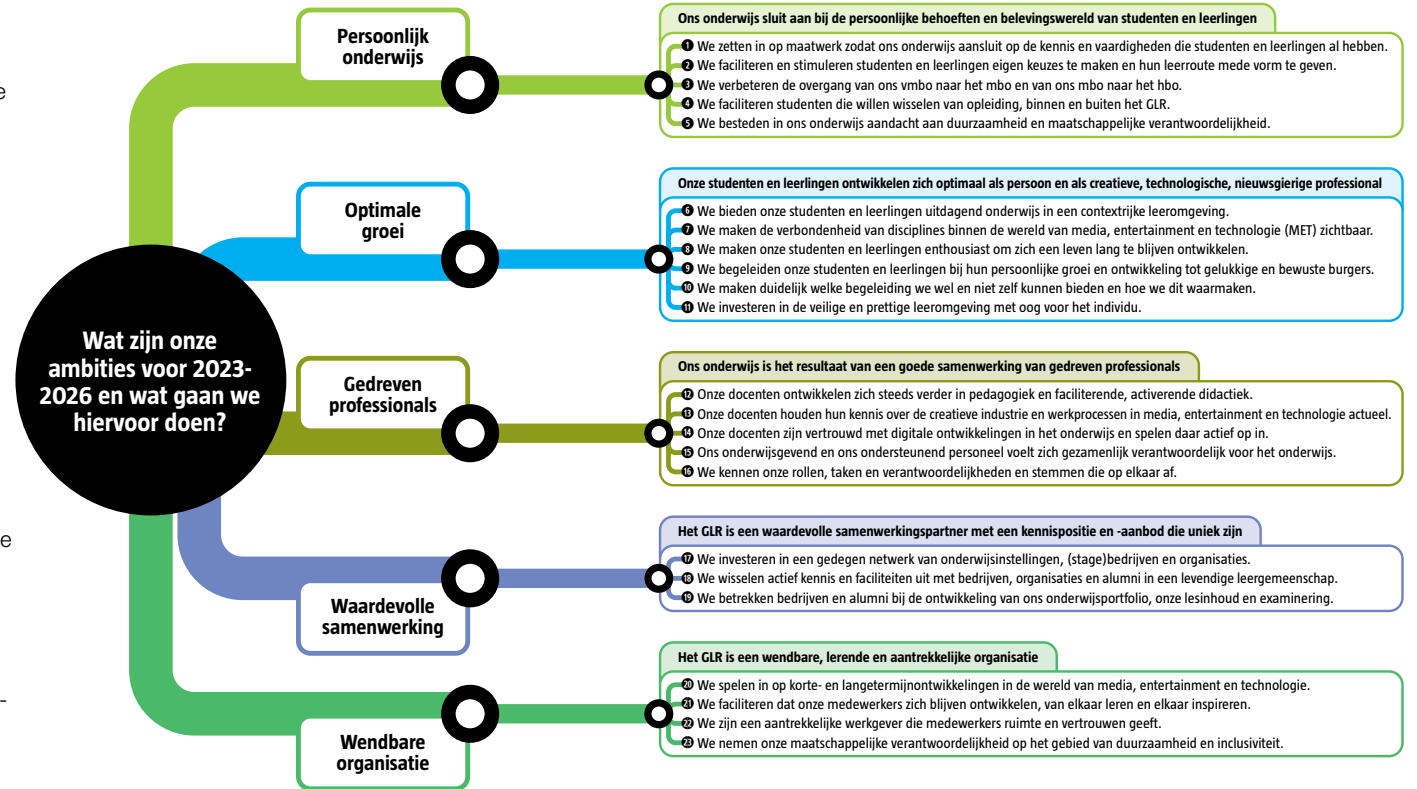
e

e

-

Wat zijn onze ambities voor 2023-2026 en wat gaan we hiervoor doen?

Persoonlijk onderwijs

Ons onderwijs sluit aan bij de persoonlijke behoeften en belevingswereld van studenten en leerlingen

1 We zetten in op maatwerk zodat ons onderwijs aansluit op de kennis en vaardigheden die studenten en leerlingen al hebben.
2 We faciliteren en stimuleren studenten en leerlingen eigen keuzes te maken en hun leerroute mede vorm te geven.
3 We verbeteren de overgang van ons vmbo naar het mbo en van ons mbo naar het hbo.
4 We faciliteren studenten die willen wisselen van opleiding, binnen en buiten het GLR.
5 We besteden in ons onderwijs aandacht aan duurzaamheid en maatschappelijke verantwoordelijkheid.

Optimale groei

Onze studenten en leerlingen ontwikkelen zich optimaal als persoon en als creatieve, technologische, nieuwsgierige professional

6 We bieden onze studenten en leerlingen uitdagend onderwijs in een contextrijke leeromgeving.
7 We maken de verbondenheid van disciplines binnen de wereld van media, entertainment en technologie (MET) zichtbaar.
8 We maken onze studenten en leerlingen enthousiast om zich een leven lang te blijven ontwikkelen.
9 We begeleiden onze studenten en leerlingen bij hun persoonlijke groei en ontwikkeling tot gelukkige en bewuste burgers.
10 We maken duidelijk welke begeleiding we wel en niet zelf kunnen bieden en hoe we dit waarmaken.
11 We investeren in de veilige en prettige leeromgeving met oog voor het individu.

Gedreven professionals

Ons onderwijs is het resultaat van een goede samenwerking van gedreven professionals

12 Onze docenten ontwikkelen zich steeds verder in pedagogiek en faciliterende, activerende didactiek.
13 Onze docenten houden hun kennis over de creatieve industrie en werkprocessen in media, entertainment en technologie actueel.
14 Onze docenten zijn vertrouwd met digitale ontwikkelingen in het onderwijs en spelen daar actief op in.
15 Ons onderwijsgevend en ons ondersteunend personeel voelt zich gezamenlijk verantwoordelijk voor het onderwijs.
16 We kennen onze rollen, taken en verantwoordelijkheden en stemmen die op elkaar af.

Waardevolle samenwerking

Het GLR is een waardevolle samenwerkingspartner met een kennispositie en -aanbod die uniek zijn

17 We investeren in een gedegen netwerk van onderwijsinstellingen, (stage)bedrijven en organisaties.
18 We wisselen actief kennis en faciliteiten uit met bedrijven, organisaties en alumni in een levendige leergemeenschap.
19 We betrekken bedrijven en alumni bij de ontwikkeling van ons onderwijsportfolio, onze lesinhoud en examinering.

Wendbare organisatie

Het GLR is een wendbare, lerende en aantrekkelijke organisatie

20 We spelen in op korte- en langetermijnontwikkelingen in de wereld van media, entertainment en technologie.
21 We faciliteren dat onze medewerkers zich blijven ontwikkelen, van elkaar leren en elkaar inspireren.
22 We zijn een aantrekkelijke werkgever die medewerkers ruimte en vertrouwen geeft.
23 We nemen onze maatschappelijke verantwoordelijkheid op het gebied van duurzaamheid en inclusiviteit.